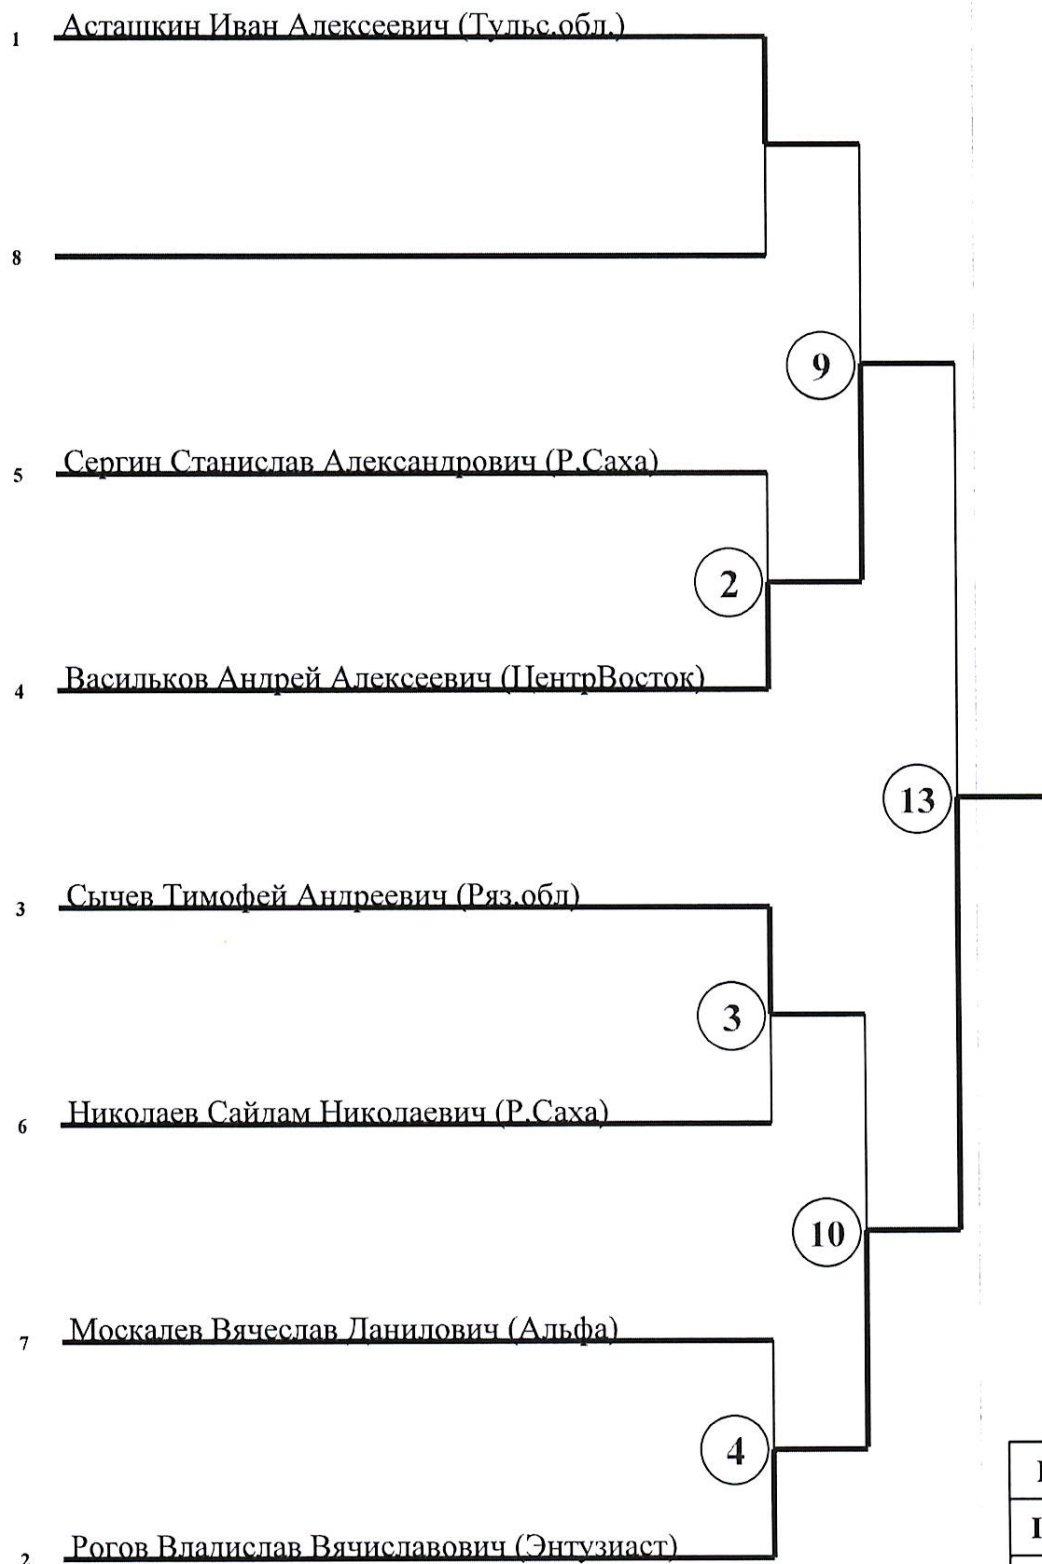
1 Асташкин Иван Алексеевич (Тульс.обл.)

8

9

5 Сергин Станислав Александрович (Р.Саха)

2

4 Васильков Андрей Алексеевич (ЦентрВосток)

13

3 Сычев Тимофей Андреевич (Ряз.обл)

3

6 Николаев Сайлам Николаевич (Р.Саха)

10

7 Москалев Вячеслав Данилович (Альфа)

4

2 Рогов Владислав Вячиславович (Энтузиаст)

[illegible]
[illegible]